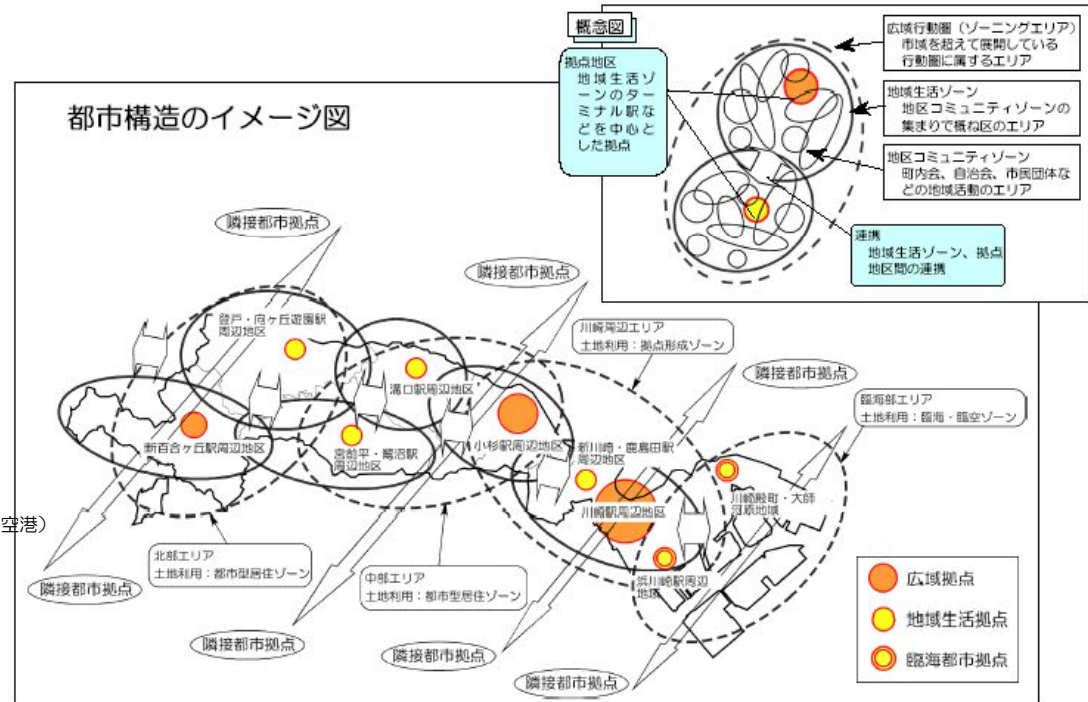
概念図

拠点地区
地域生活ゾーンのターミナル駅などを中心とした拠点

広域行動圏（ゾーニングエリア）
市域を超えて展開している行動圏に属するエリア

地域生活ゾーン
地区コミュニティゾーンの集まりで概ね区のエリア

地区コミュニティゾーン
町内会、自治会、市民団体などの地域活動のエリア

連携
地域生活ゾーン、拠点地区間の連携

都市構造のイメージ図

隣接都市拠点

隣接都市拠点

登戸・向ヶ丘遊園駅周辺地区

溝口駅周辺地区

新百合ヶ丘駅周辺地区

宮前平・鷺沼駅周辺地区

小杉駅周辺地区

川崎周辺エリア
土地利用：拠点形成ゾーン

隣接都市拠点

臨海部エリア
土地利用：臨海・臨空ゾーン

新川崎・鹿島田駅周辺地区

川崎駅周辺地区

川崎殿町・大師河原地域

浜川崎駅周辺地域

空港）

北部エリア
土地利用：都市型居住ゾーン

中部エリア
土地利用：都市型居住ゾーン

隣接都市拠点

隣接都市拠点

隣接都市拠点

隣接都市拠点

広域拠点

地域生活拠点

臨海都市拠点